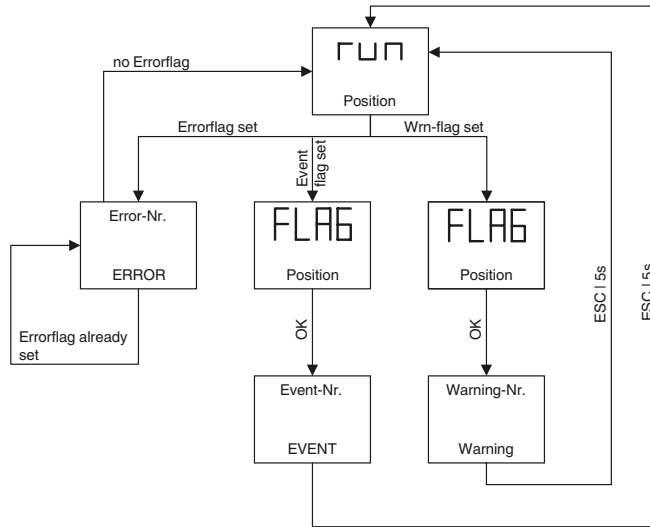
run

Position

no Errorflag

Errorflag set

Event flag set

Wrn-flag set

Error-Nr.

ERROR

Errorflag already set

FLAG

Position

OK

Event-Nr.

EVENT

FLAG

Position

OK

Warning-Nr.

Warning

ESC | 5s

ESC | 5s